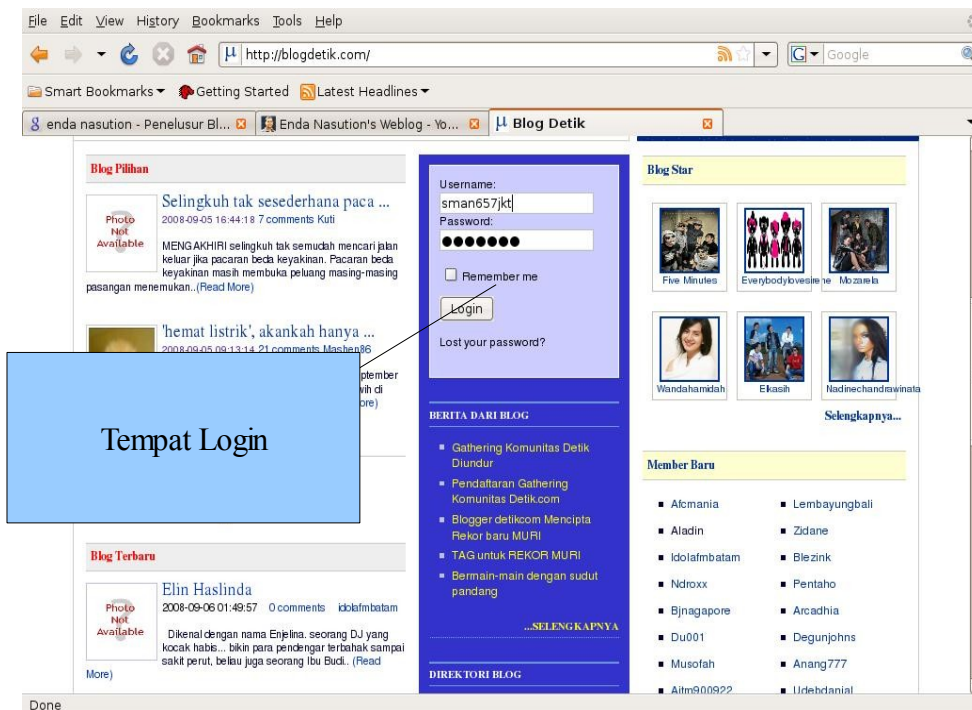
File Edit View History Bookmarks Tools Help

http://blogdetik.com/

Google

Smart Bookmarks ▾ Getting Started Latest Headlines ▾

enda nasution - Penelusur Bl... Enda Nasution's Weblog - Yo... Blog Detik

Blog Pilihan

Photo Not Available

Selingkuh tak sesederhana paca ...

2008-09-05 16:44:18 7 comments Kuti

MENGAKHIRI selingkuh tak semudah mencari jalan keluar jika pacaran beda keyakinan. Pacaran beda keyakinan masih membuka peluang masing-masing pasangan menemukan..(Read More)

'hemat listrik', akankah hanya ...

2008-09-05 09:13:14 21 comments Mashen86

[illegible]ptember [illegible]wih di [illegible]ore)

Tempat Login

Blog Terbaru

Photo Not Available

Elin Haslinda

2008-09-06 01:49:57 0 comments idolafmbatam

Dikenal dengan nama Enjelina. seorang DJ yang kocak habis... bikin para pendengar terbahak sampai sakit perut, beliau juga seorang Ibu Budi.. (Read More)

Username:

sman657jkt

Password:

●●●●●●●

Remember me

Login

Lost your password?

BERITA DARI BLOG

Gathering Komunitas Detik Diundur

Pendaftaran Gathering Komunitas Detik.com

Blogger detikcom Mencipta Rekor baru MURI

TAG untuk REKOR MURI

Bermain-main dengan sudut pandang

...SELENGKAPNYA

DIREKTORI BLOG

Blog Star

Five Minutes

Everybodylovesirene

Mozarela

Wandahamidah

Ekasih

Nadinechandrawinata

Selengkapnya...

Member Baru

Afcmania

Lembayungbali

Aladin

Zidane

Idolafmbatam

Blezink

Ndroxx

Pentaho

Bjnagapore

Arcadhia

Du001

Degunjohns

Musofah

Anang777

Aitm900922

Udebdanial

Done